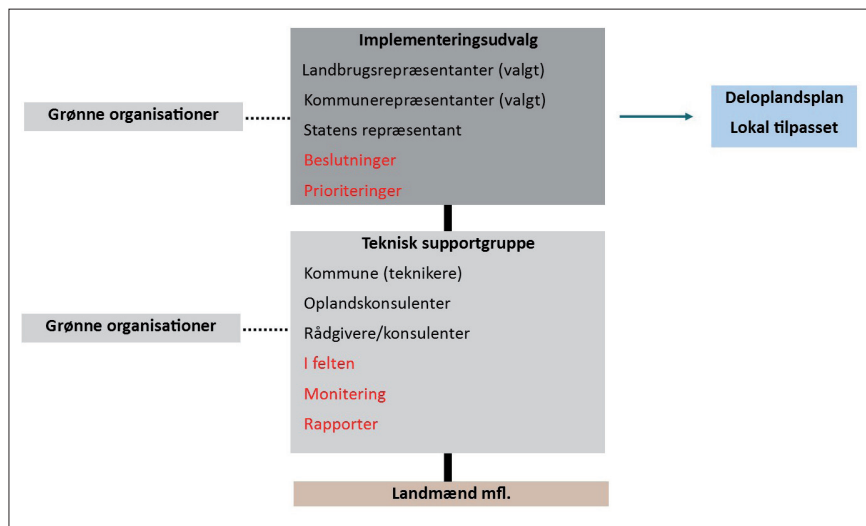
Grønne organisationer

Implementeringsudvalg
Landbrugsrepræsentanter (valgt)
Kommunerepræsentanter (valgt)
Statens repræsentant
Beslutninger
Prioriteringer

Deloplandsplan
Lokal tilpasset

Grønne organisationer

Teknisk supportgruppe
Kommune (teknikere)
Oplandskonsulenter
Rådgivere/konsulenter
I felten
Monitering
Rapporter

Landmænd mfl.